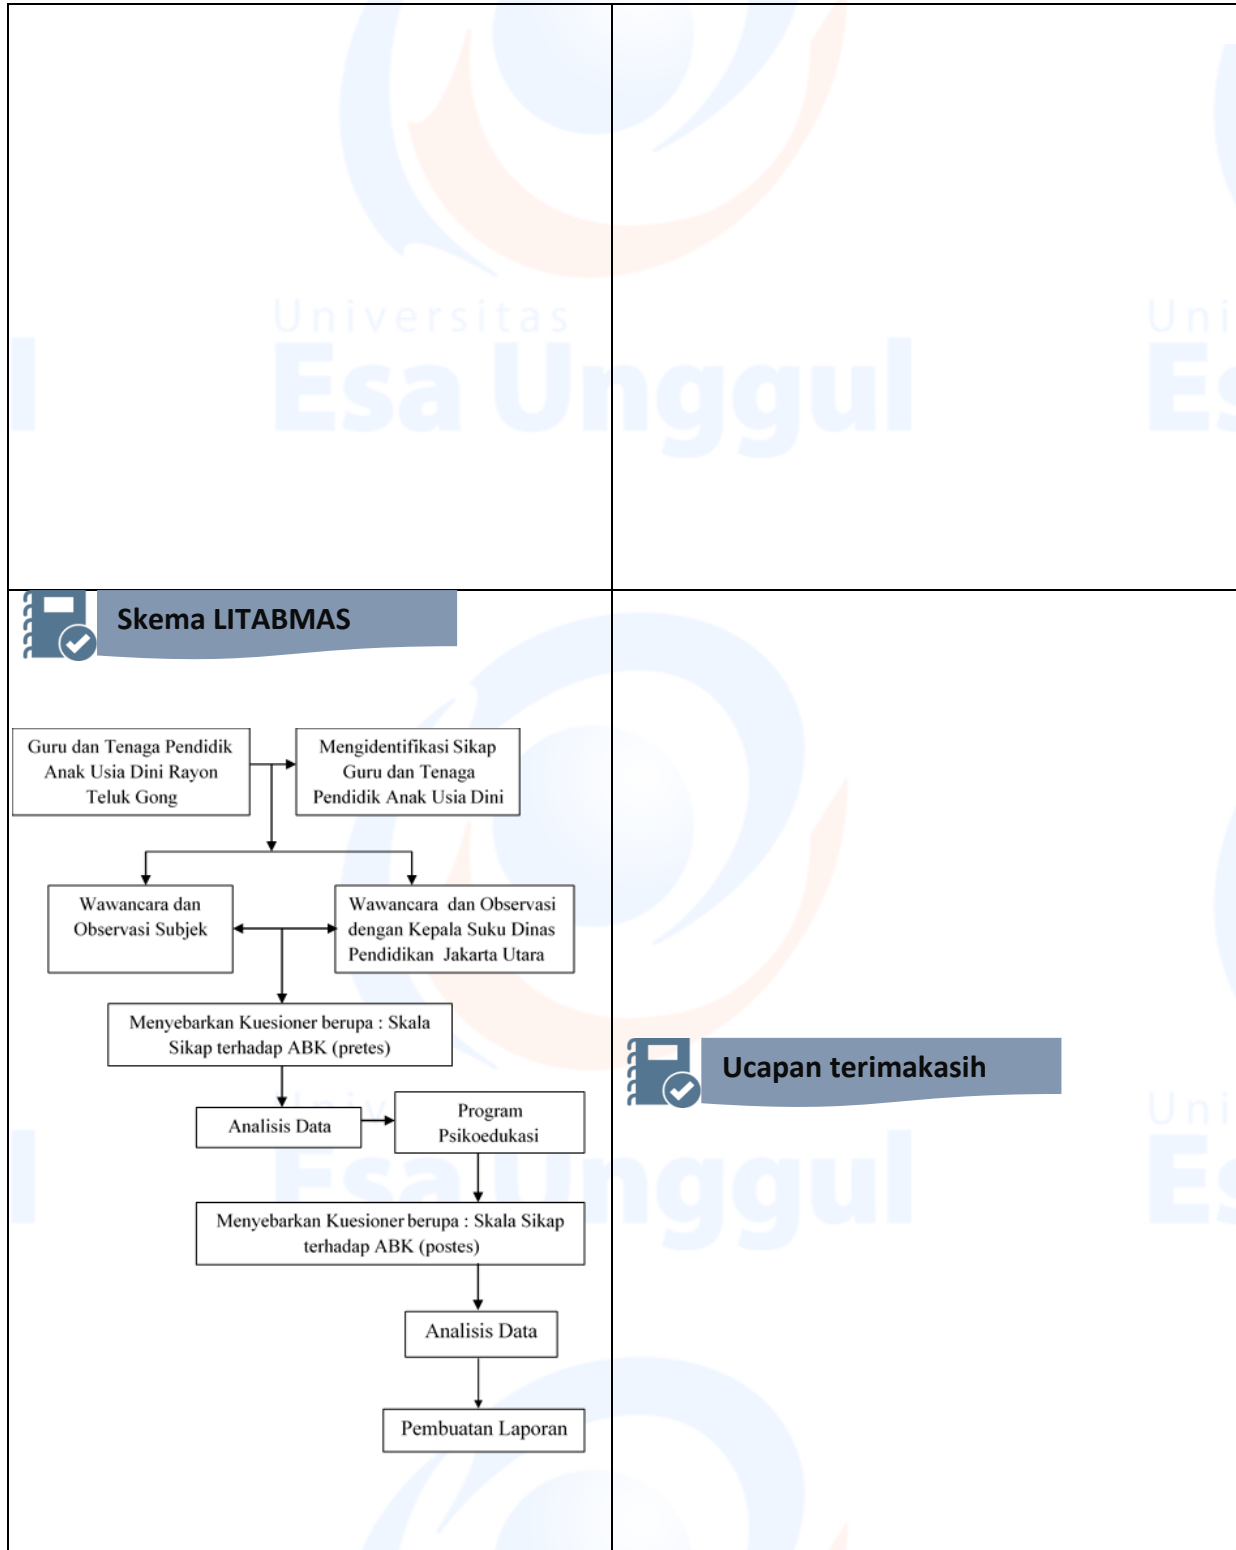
Universitas
Esa Unggul

Skema LITABMAS

Guru dan Tenaga Pendidik Anak Usia Dini Rayon Teluk Gong

Mengidentifikasi Sikap Guru dan Tenaga Pendidik Anak Usia Dini

Wawancara dan Observasi Subjek

Wawancara dan Observasi dengan Kepala Suku Dinas Pendidikan Jakarta Utara

Menyebarkan Kuesioner berupa : Skala Sikap terhadap ABK (pretes)

Analisis Data

Program Psikoedukasi

Menyebarkan Kuesioner berupa : Skala Sikap terhadap ABK (postes)

Analisis Data

Pembuatan Laporan

Ucapan terimakasih